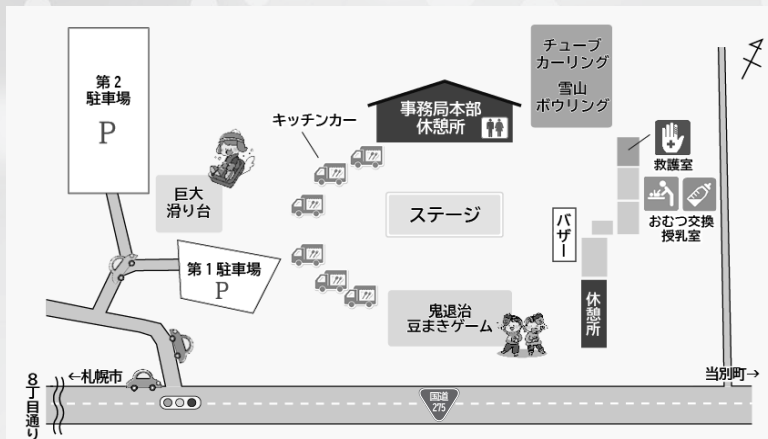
第２駐車場
P

巨大
滑り台

第１駐車場
P

キッチンカー

事務局本部
休憩所

ステージ

チューブ
カーリング
雪山
ボウリング

救護室

おむつ交換
授乳室

バザー

休憩所

鬼退治
豆まきゲーム

8丁目通り

←札幌市

国道
275

当別町→